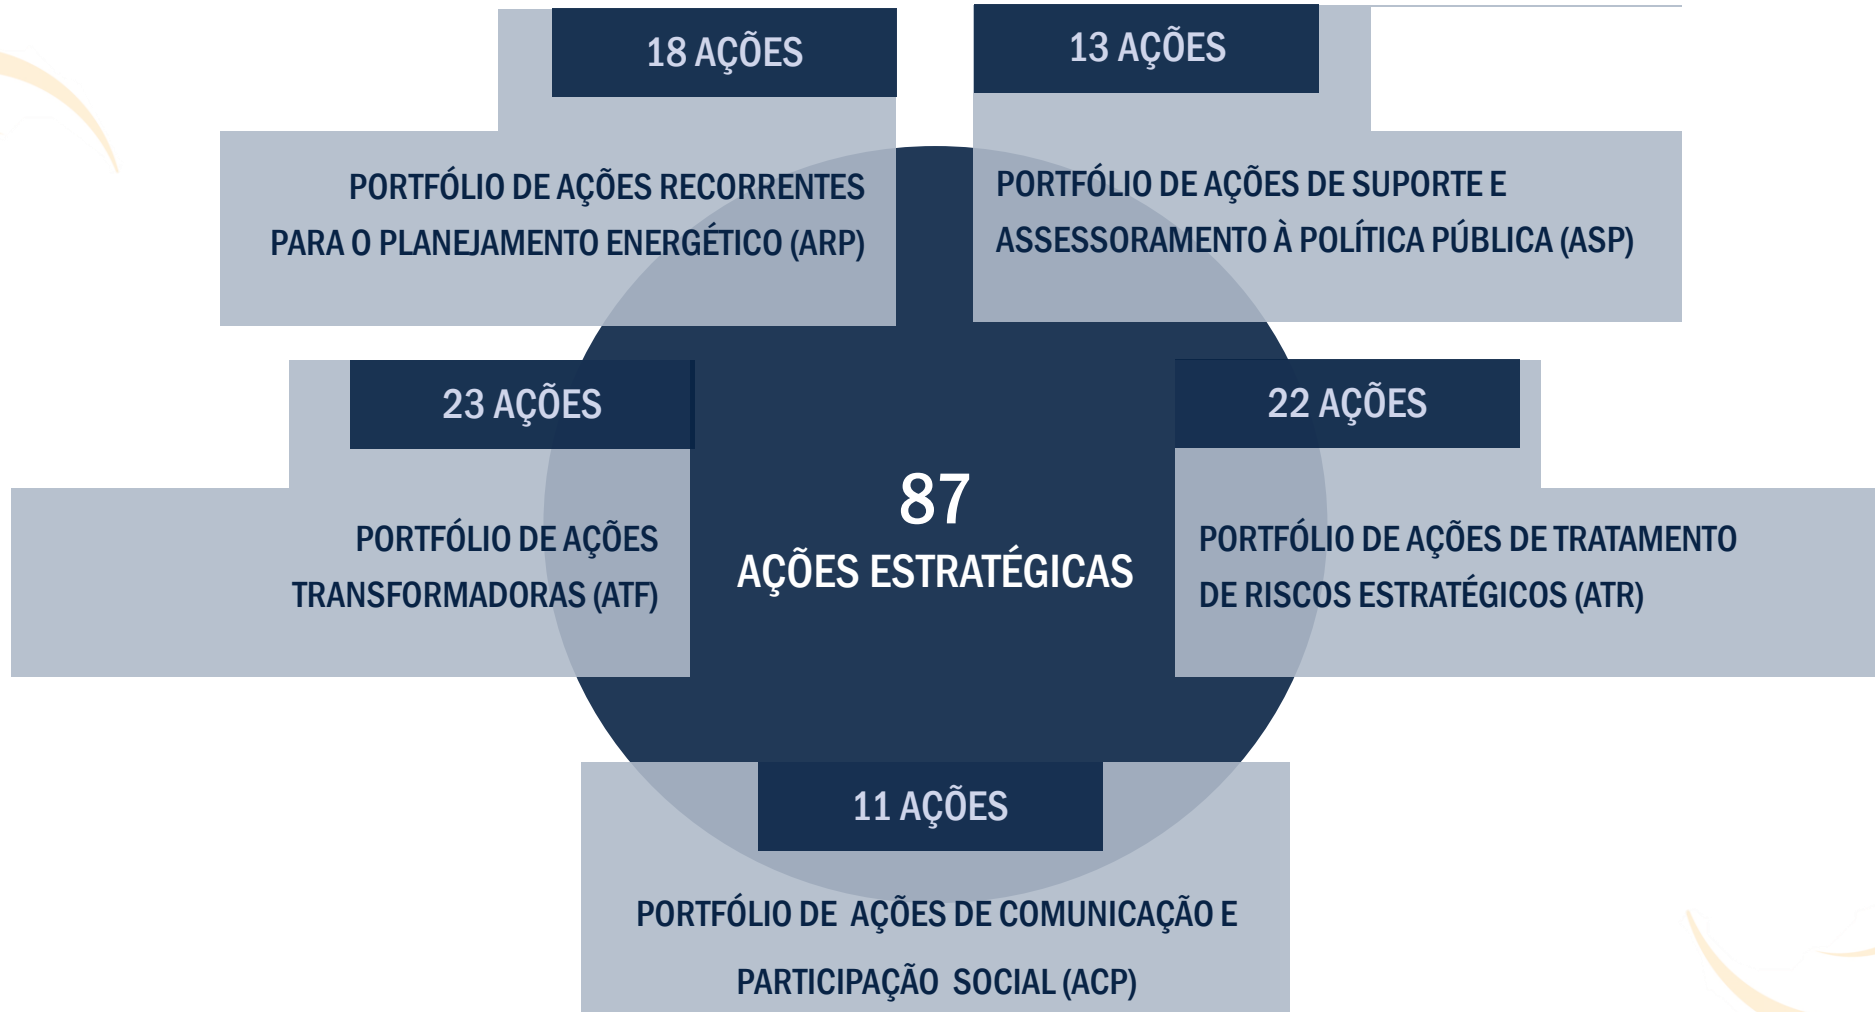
18 AÇÕES

PORTFÓLIO DE AÇÕES RECORRENTES PARA O PLANEJAMENTO ENERGÉTICO (ARP)

13 AÇÕES

PORTFÓLIO DE AÇÕES DE SUPORTE E ASSESSORAMENTO À POLÍTICA PÚBLICA (ASP)

23 AÇÕES

PORTFÓLIO DE AÇÕES TRANSFORMADORAS (ATF)

87

AÇÕES ESTRATÉGICAS

22 AÇÕES

PORTFÓLIO DE AÇÕES DE TRATAMENTO DE RISCOS ESTRATÉGICOS (ATR)

11 AÇÕES

PORTFÓLIO DE AÇÕES DE COMUNICAÇÃO E PARTICIPAÇÃO SOCIAL (ACP)